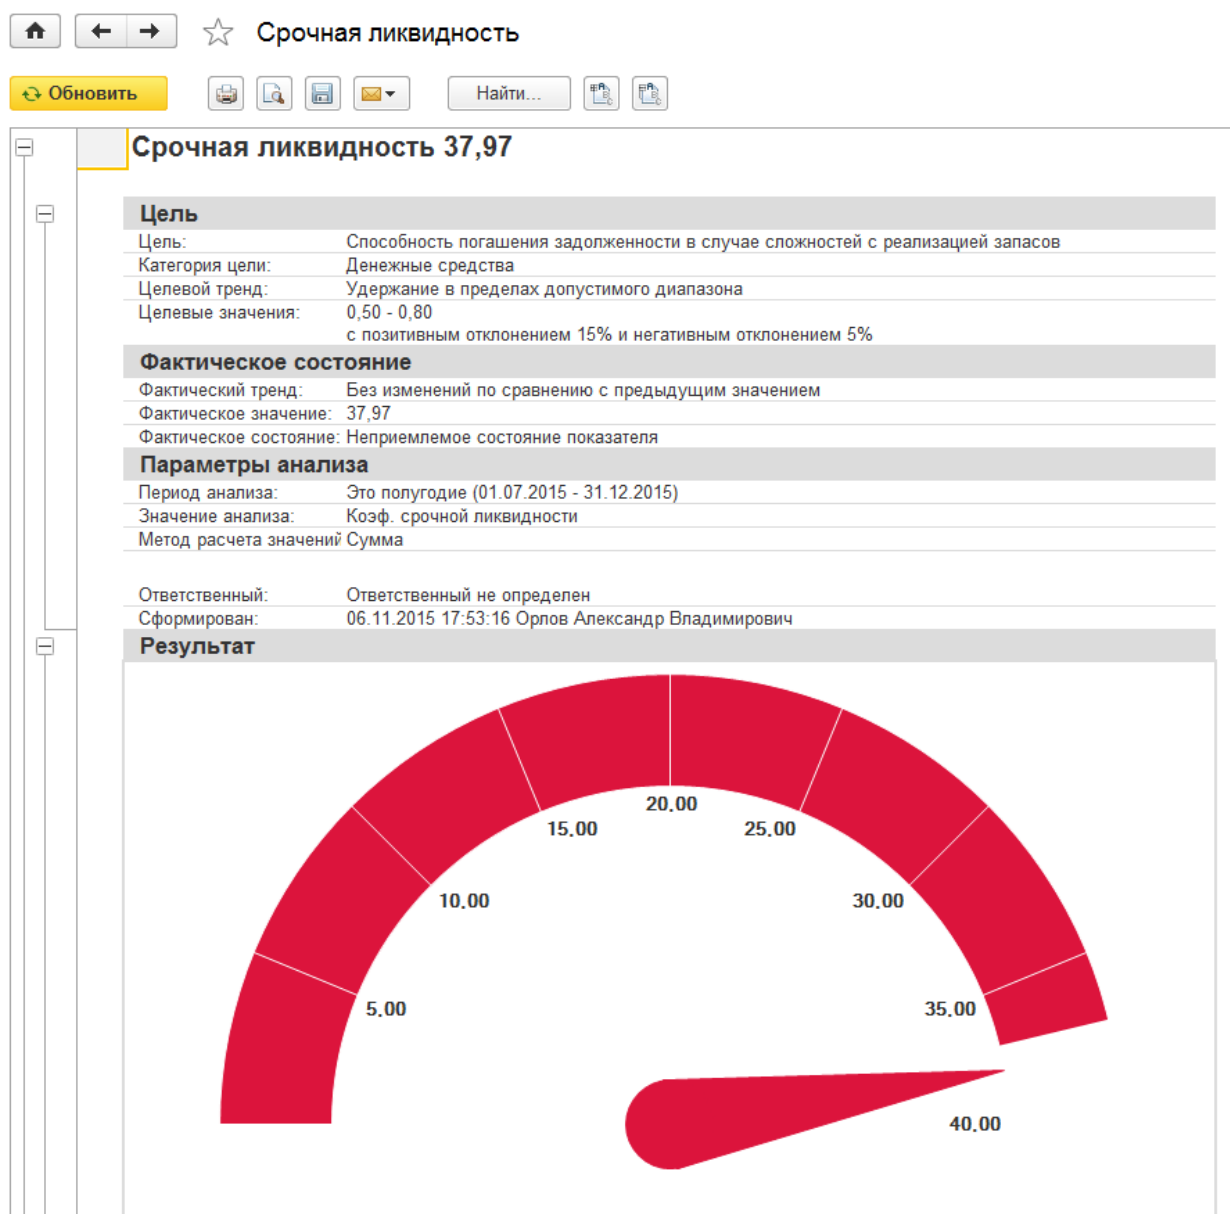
Срочная ликвидность

Обновить

Найти...

Срочная ликвидность 37,97

Цель

| | |
|---|---|
| Цель: | Способность погашения задолженности в случае сложностей с реализацией запасов |
| Категория цели: | Денежные средства |
| Целевой тренд: | Удержание в пределах допустимого диапазона |
| Целевые значения: | 0,50 - 0,80 с позитивным отклонением 15% и негативным отклонением 5% |

Фактическое состояние

| | |
|---|---|
| Фактический тренд: | Без изменений по сравнению с предыдущим значением |
| Фактическое значение: | 37,97 |
| Фактическое состояние: | Неприемлемое состояние показателя |

Параметры анализа

| | |
|---|---|
| Период анализа: | Это полугодие (01.07.2015 - 31.12.2015) |
| Значение анализа: | Коэф. срочной ликвидности |
| Метод расчета значений | Сумма |

| | |
|---|---|
| Ответственный: | Ответственный не определен |
| Сформирован: | 06.11.2015 17:53:16 Орлов Александр Владимирович |

Результат

5.00
10.00
15.00
20.00
25.00
30.00
35.00
40.00